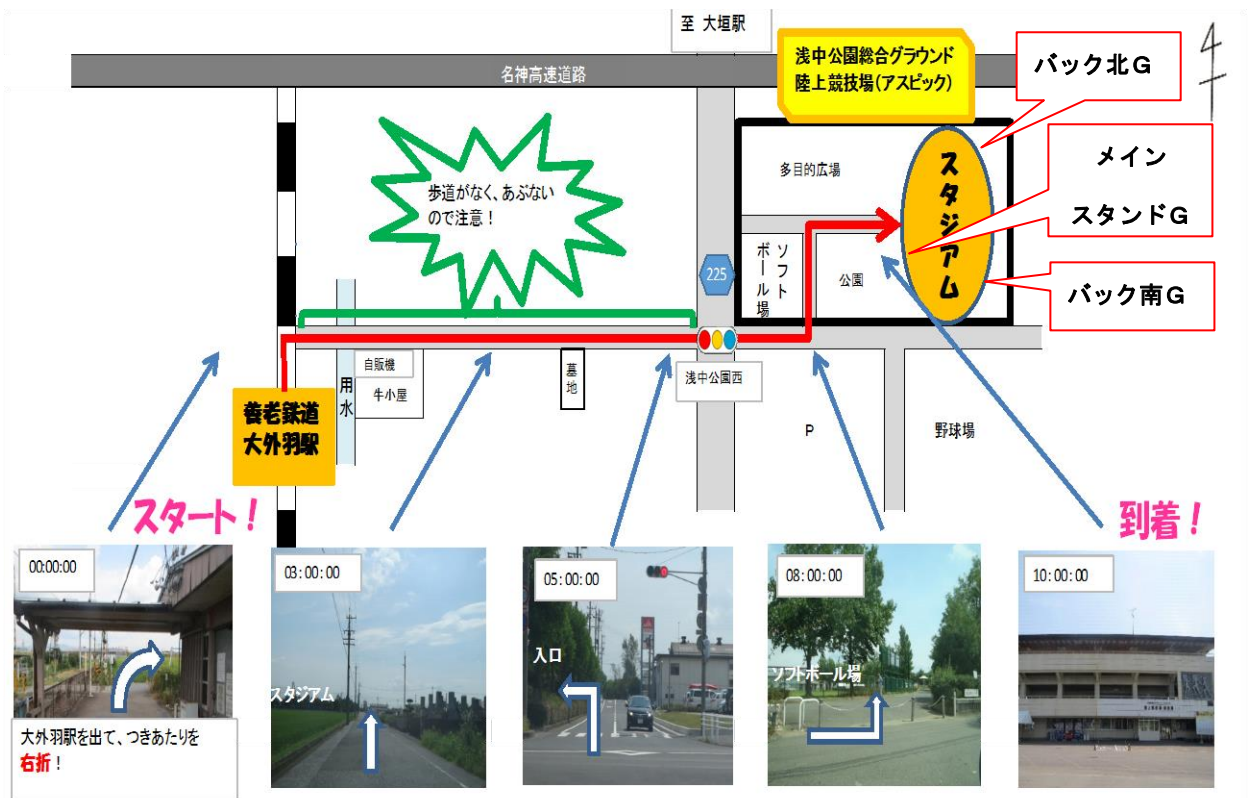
至 大垣駅

名神高速道路

浅中公園総合グラウンド
陸上競技場(アスピック)

バック北G

メイン
スタンドG

バック南G

北

歩道がなく、あぶないので注意!

多目的広場

スタジアム

ソフトボール場

公園

225

自販機

牛小屋

用水

墓地

浅中公園西

P

野球場

養老鉄道
大外羽駅

スタート!

到着!

00:00:00

大外羽駅を出て、つきあたりを**右折**!

03:00:00

スタジアム

05:00:00

入口

08:00:00

ソフトボール場

10:00:00